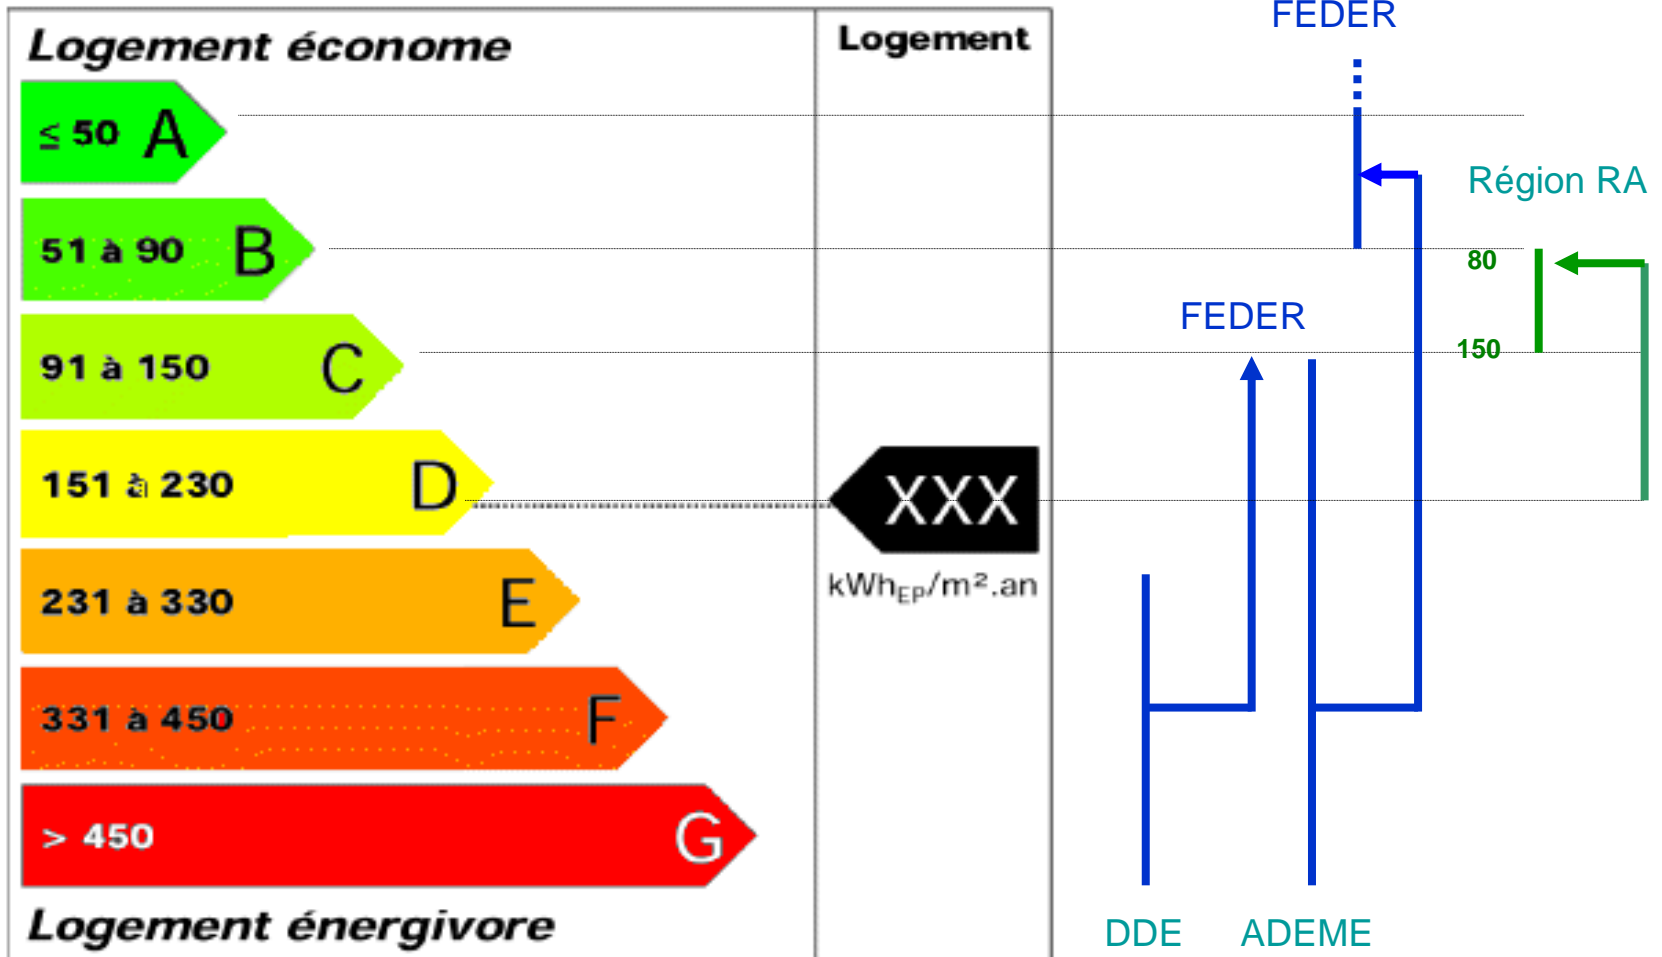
Logement économe

Logement

$\leq$ 50 A

51 à 90 B

91 à 150 C

151 à 230 D

231 à 330 E

331 à 450 F

> 450 G

XXX

kWh$_{EP}$/m².an

Logement énergivore

FEDER

Région RA

80

150

FEDER

DDE

ADEME